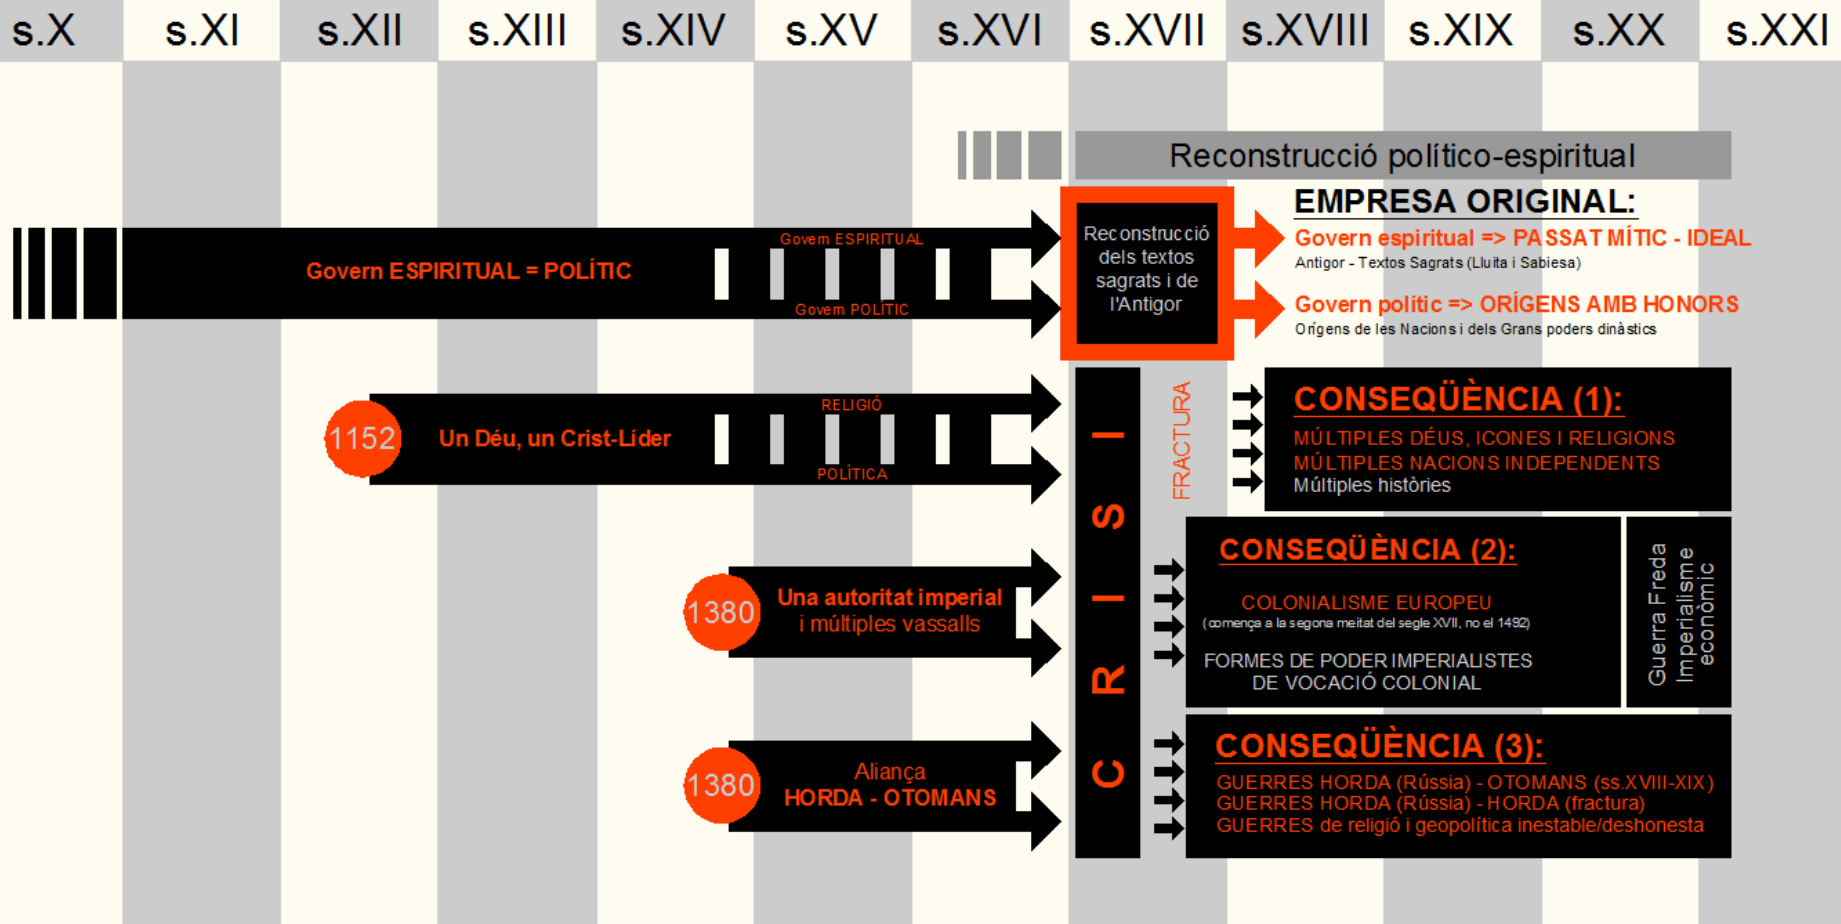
s.X s.XI s.XII s.XIII s.XIV s.XV s.XVI s.XVII s.XVIII s.XIX s.XX s.XXI

Reconstrucció polític-espiritual

Govern ESPIRITUAL = POLÍTIC

Govern ESPIRITUAL

Govern POLÍTIC

Reconstrucció dels textos sagrats i de l'Antigor

EMPRESA ORIGINAL:

Govern espiritual => PASSAT MÍTIC - IDEAL
Antigor - Textos Sagrats (Lluita i Sabiesa)

Govern polític => ORÍGENS AMB HONORS
Orígens de les Nacions i dels Grans poders dinàstics

1152 Un Déu, un Crist-Líder

RELIGIÓ

POLÍTICA

C R I S I

FRACTURA

CONSEQÜÈNCIA (1):
MÚLTIPLES DÉUS, ICONES I RELIGIONS
MÚLTIPLES NACIONS INDEPENDENTS
Múltiples històries

1380 Una autoritat imperial i múltiples vassalls

CONSEQÜÈNCIA (2):
COLONIALISME EUROPEU
(comença a la segona meitat del segle XVII, no el 1492)
FORMES DE PODER IMPERIALISTES DE VOCACIÓ COLONIAL

Guerra Freda
Imperialisme econòmic

1380 Aliança HORDA - OTOMANS

CONSEQÜÈNCIA (3):
GUERRES HORDA (Rússia) - OTOMANS (ss.XVIII-XIX)
GUERRES HORDA (Rússia) - HORDA (fractura)
GUERRES de religió i geopolítica inestable/deshonesta